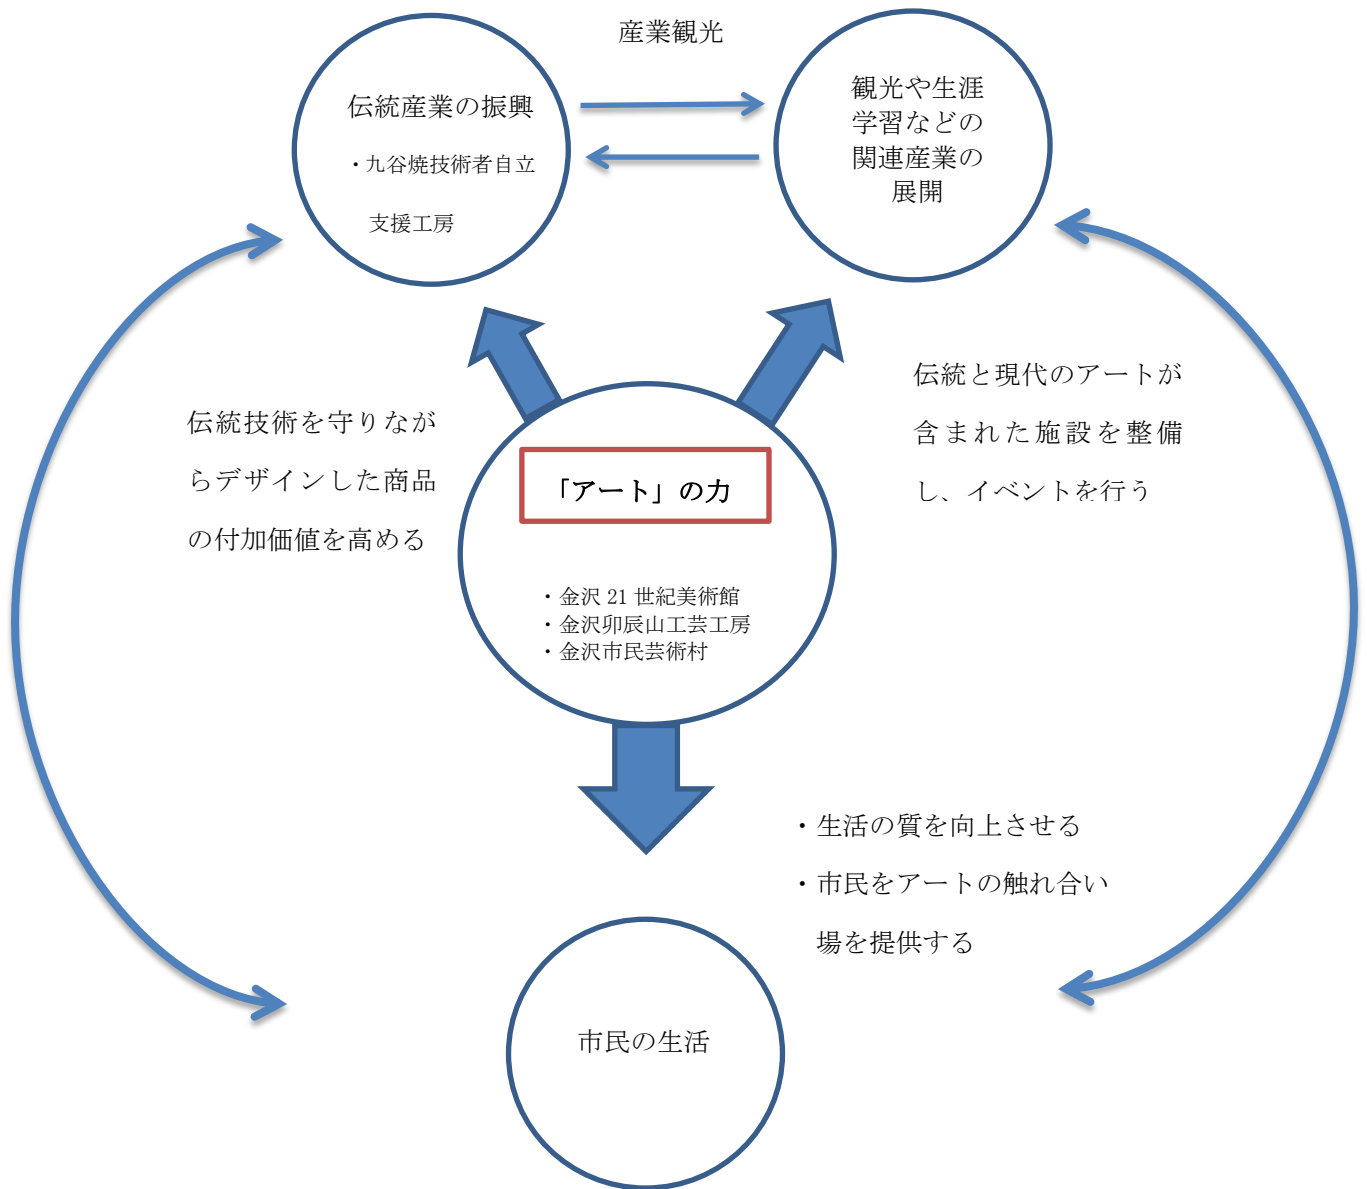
産業観光

伝統産業の振興

・九谷焼技術者自立

支援工房

観光や生涯学習などの関連産業の展開

伝統技術を守りながらデザインした商品の付加価値を高める

「アート」の力

・金沢 21 世紀美術館
・金沢卯辰山工芸工房
・金沢市民芸術村

伝統と現代のアートが含まれた施設を整備し、イベントを行う

・生活の質を向上させる

・市民をアートの触れ合い場を提供する

市民の生活